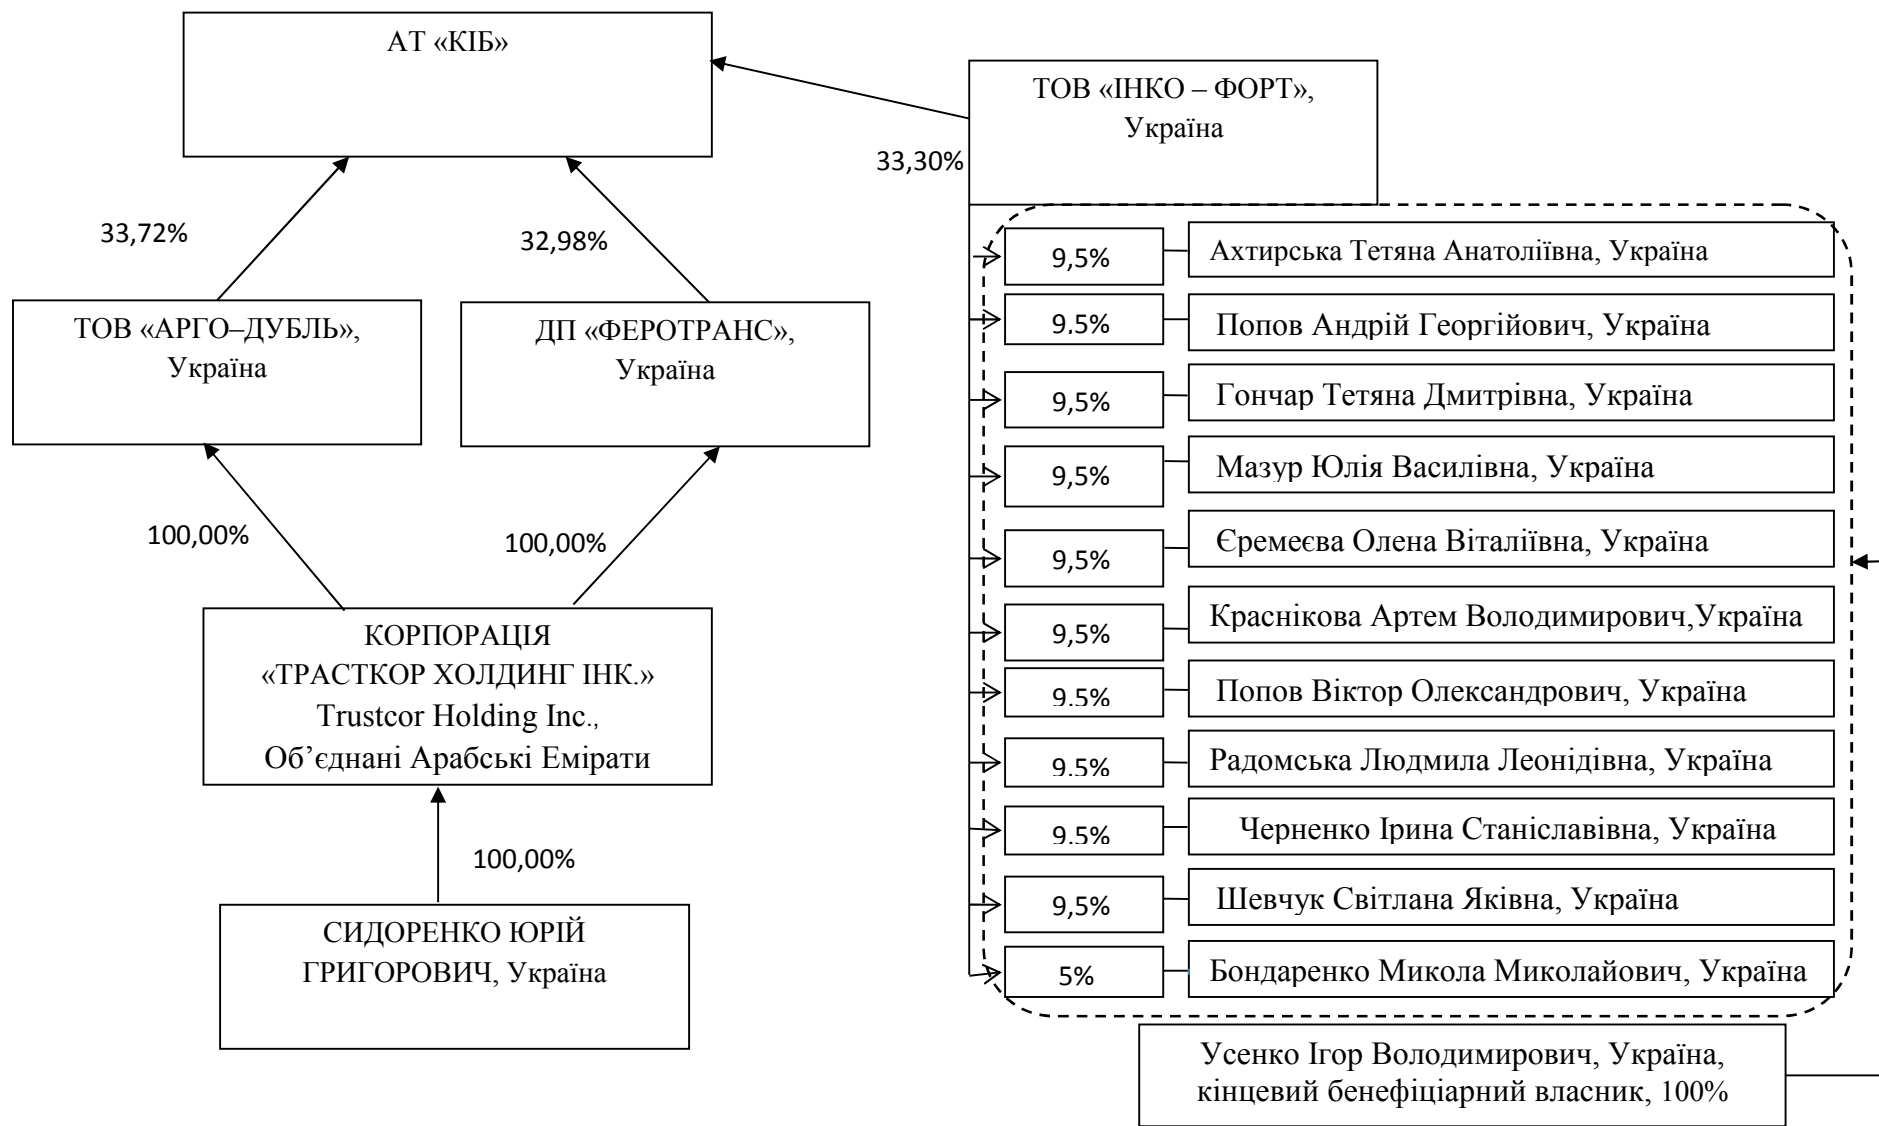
АТ «КІБ»

ТОВ «ІНКО – ФОРТ», Україна

33,30%

33,72%

32,98%

ТОВ «АРГО–ДУБЛЬ», Україна

ДП «ФЕРОТРАНС», Україна

100,00%

100,00%

КОРПОРАЦІЯ «ТРАСТКОР ХОЛДИНГ ІНК.» Trustcor Holding Inc., Об'єднані Арабські Емірати

100,00%

СИДОРЕНКО ЮРІЙ ГРИГОРОВИЧ, Україна

| | |
|---|---|
| 9,5% | Ахтирська Тетяна Анатоліївна, Україна |
| 9.5% | Попов Андрій Георгійович, Україна |
| 9,5% | Гончар Тетяна Дмитрівна, Україна |
| 9,5% | Мазур Юлія Василівна, Україна |
| 9,5% | Єремеєва Олена Віталіївна, Україна |
| 9,5% | Краснікова Артем Володимирович,Україна |
| 9.5% | Попов Віктор Олександрович, Україна |
| 9.5% | Радомська Людмила Леонідівна, Україна |
| 9.5% | Черненко Ірина Станіславівна, Україна |
| 9,5% | Шевчук Світлана Яківна, Україна |
| 5% | Бондаренко Микола Миколайович, Україна |

Усенко Ігор Володимирович, Україна, кінцевий бенефіціарний власник, 100%